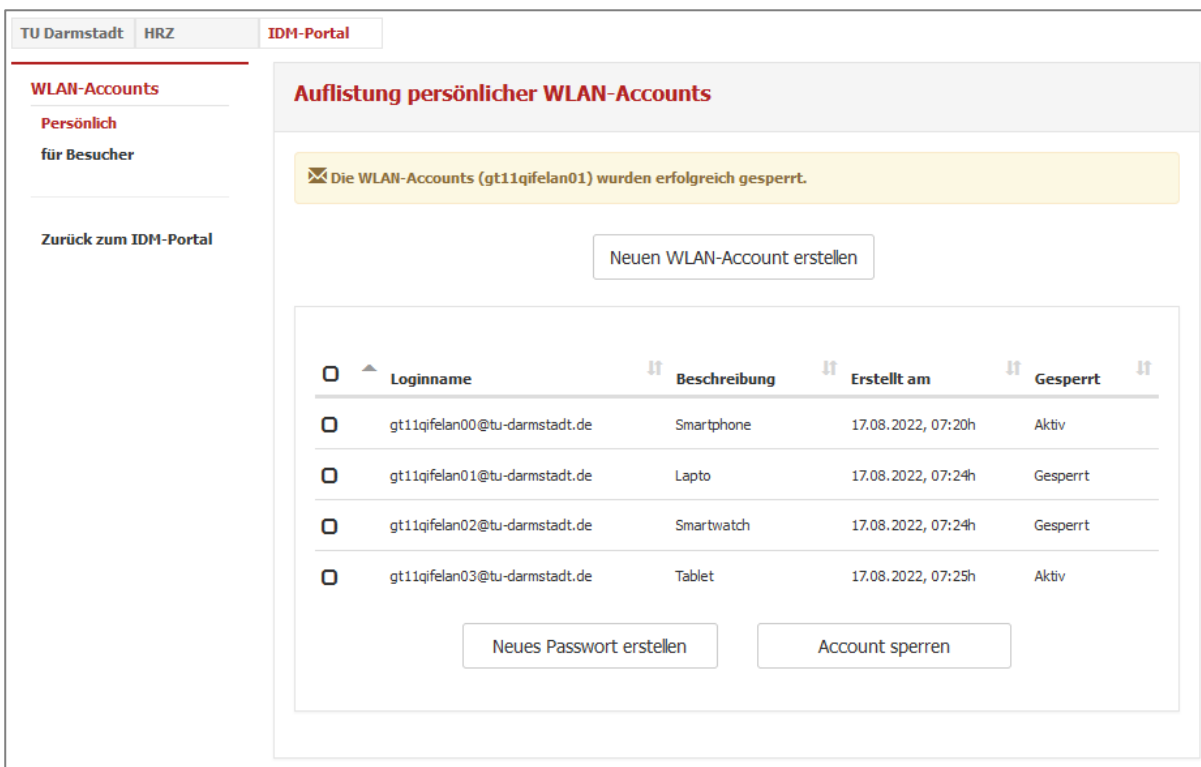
TU Darmstadt HRZ IDM-Portal

WLAN-Accounts
Persönlich
für Besucher

Zurück zum IDM-Portal

Auflistung persönlicher WLAN-Accounts

Die WLAN-Accounts (gt11qifelan01) wurden erfolgreich gesperrt.

Neuen WLAN-Account erstellen

| | Loginname | Beschreibung | Erstellt am | Gesperrt |
|---|---|---|---|---|
| | gt11qifelan00@tu-darmstadt.de | Smartphone | 17.08.2022, 07:20h | Aktiv |
| | gt11qifelan01@tu-darmstadt.de | Lapto | 17.08.2022, 07:24h | Gesperrt |
| | gt11qifelan02@tu-darmstadt.de | Smartwatch | 17.08.2022, 07:24h | Gesperrt |
| | gt11qifelan03@tu-darmstadt.de | Tablet | 17.08.2022, 07:25h | Aktiv |

Neues Passwort erstellen Account sperren